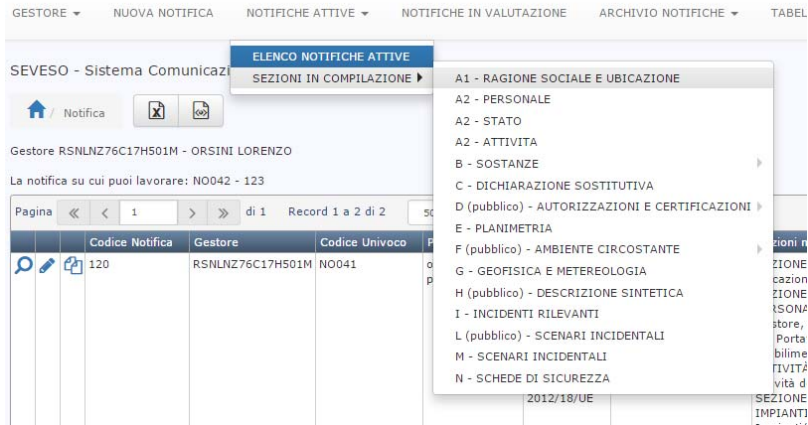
GESTORE ▾ NUOVA NOTIFICA NOTIFICHE ATTIVE ▾ NOTIFICHE IN VALUTAZIONE ARCHIVIO NOTIFICHE ▾ TABEL

SEVESO - Sistema Comunicazi

ELENCO NOTIFICHE ATTIVE
SEZIONI IN COMPILAZIONE ▶

A1 - RAGIONE SOCIALE E UBICAZIONE
A2 - PERSONALE
A2 - STATO
A2 - ATTIVITA
B - SOSTANZE
C - DICHIARAZIONE SOSTITUTIVA
D (pubblico) - AUTORIZZAZIONI E CERTIFICAZIONI
E - PLANIMETRIA
F (pubblico) - AMBIENTE CIRCOSTANTE
G - GEOFISICA E METEREOLOGIA
H (pubblico) - DESCRIZIONE SINTETICA
I - INCIDENTI RILEVANTI
L (pubblico) - SCENARI INCIDENTALI
M - SCENARI INCIDENTALI
N - SCHEDE DI SICUREZZA

Notifica

Gestore RSNLNZ76C17H501M - ORSINI LORENZO

La notifica su cui puoi lavorare: NO042 - 123

Pagina « ‹ 1 › » di 1 Record 1 a 2 di 2 50

| | | | Codice Notifica | Gestore | Codice Univoco | P | | zioni n |
|---|---|---|---|---|---|---|---|---|
| | | | 120 | RSNLNZ76C17H501M | NO041 | o p | 2012/18/UE | ZIONE cazion ZIONE RSONA store, Portat bilime TIVITÀ vità d SEZIONE IMPIANT |